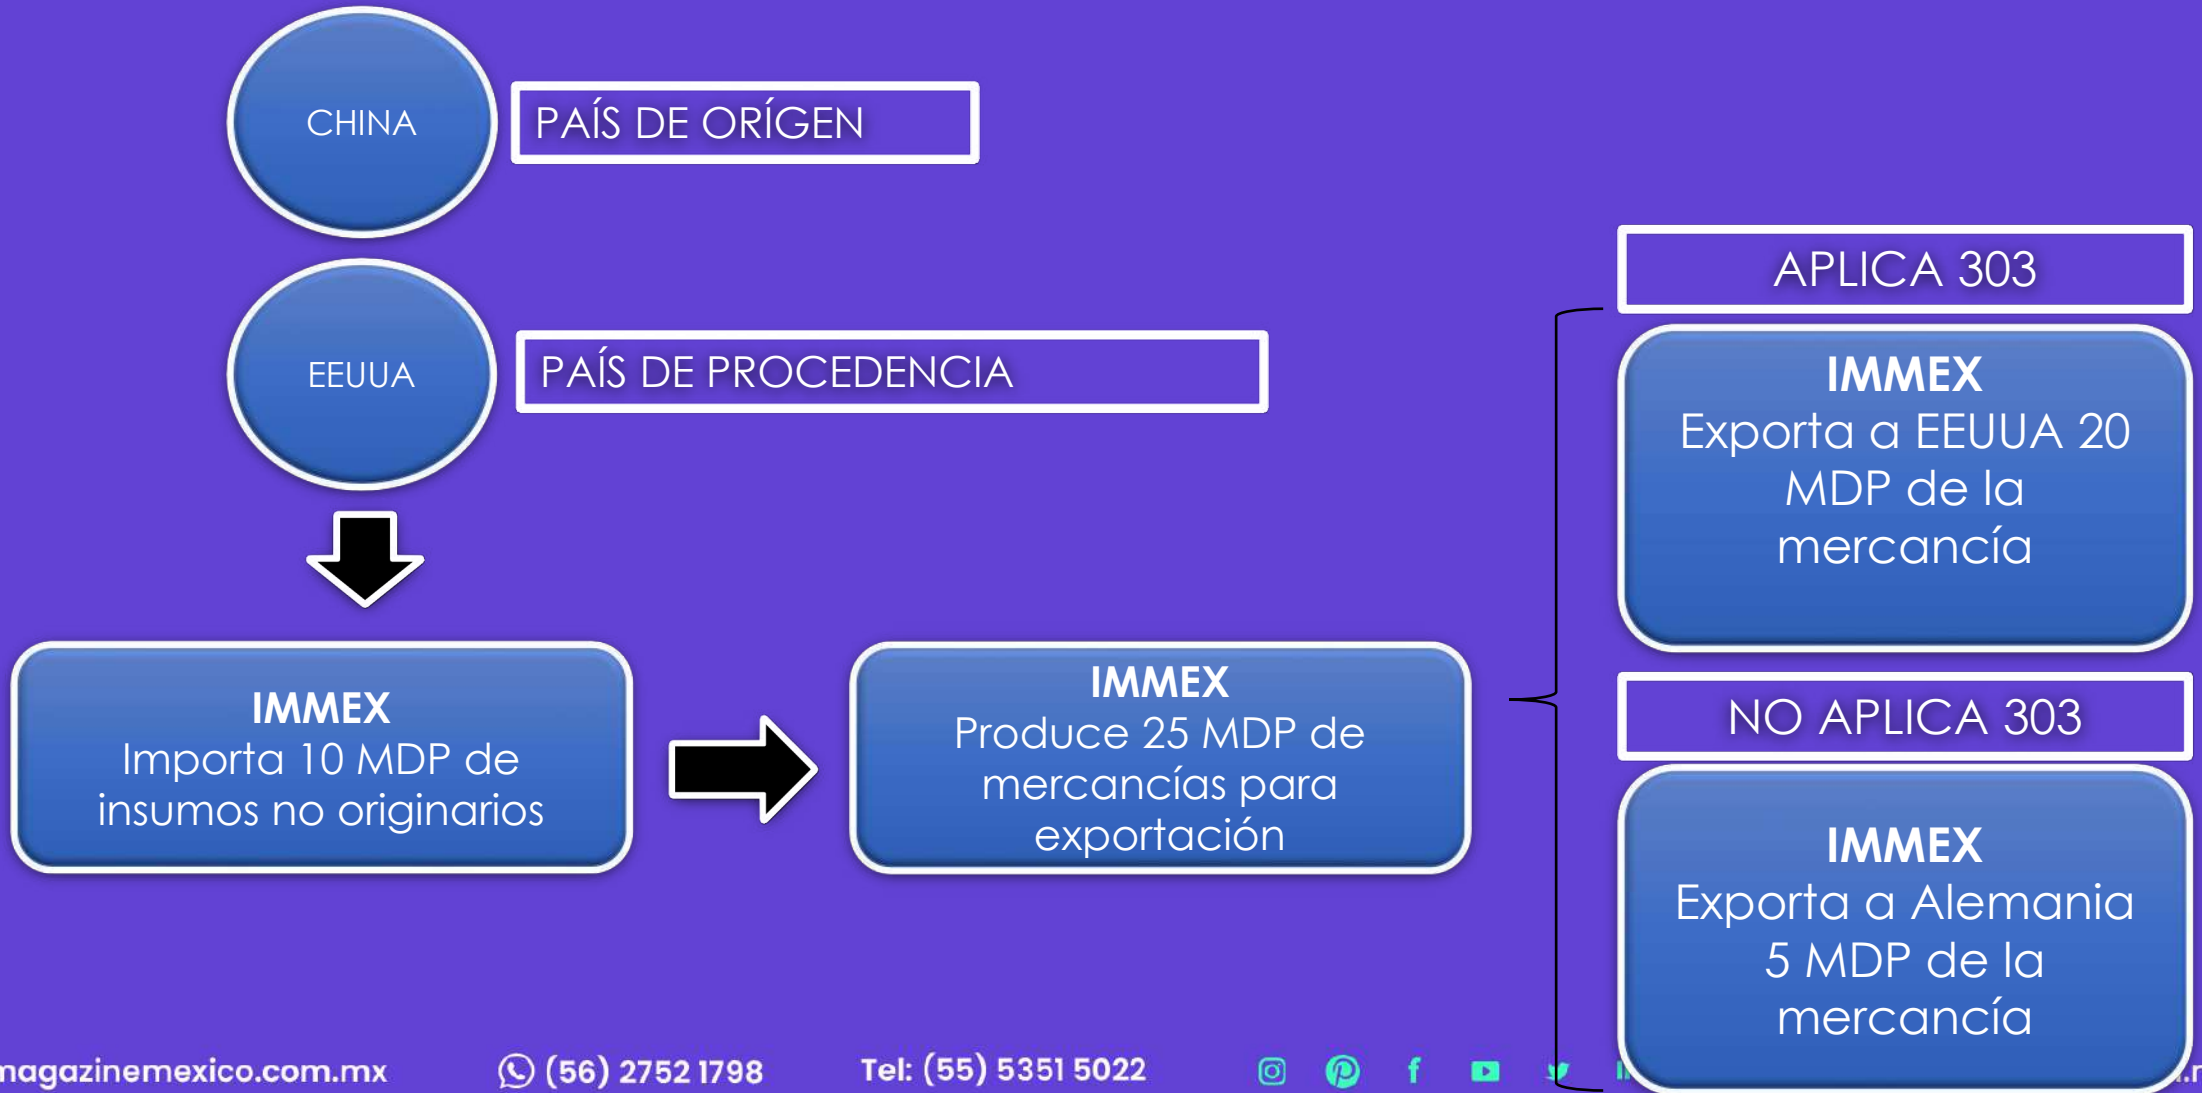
CHINA

PAÍS DE ORÍGEN

EEUUA

PAÍS DE PROCEDENCIA

IMMEX
Importa 10 MDP de insumos no originarios

IMMEX
Produce 25 MDP de mercancías para exportación

APLICA 303

IMMEX
Exporta a EEUUA 20 MDP de la mercancía

NO APLICA 303

IMMEX
Exporta a Alemania 5 MDP de la mercancía

magazinemexico.com.mx (56) 2752 1798 Tel: (55) 5351 5022